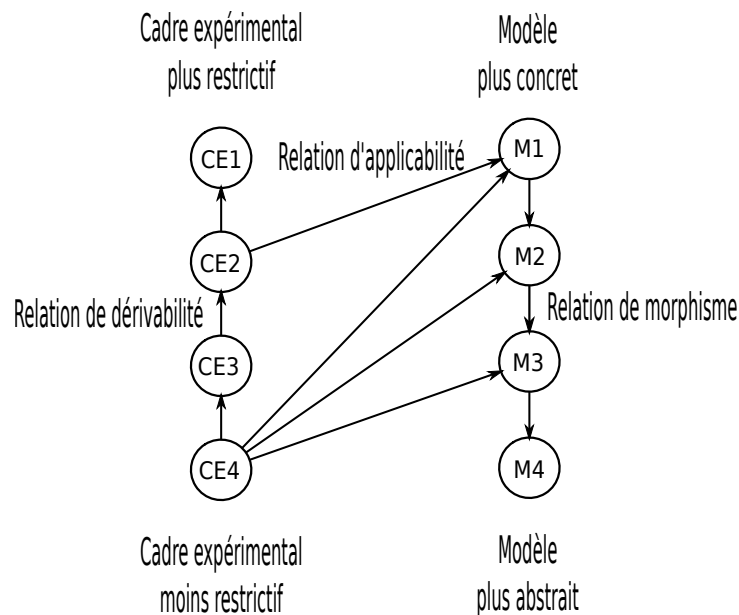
Cadre expérimental
plus restrictif

Modèle
plus concret

CE1

Relation d'applicabilité

M1

CE2

M2

Relation de dérivabilité

Relation de morphisme

CE3

M3

CE4

M4

Cadre expérimental
moins restrictif

Modèle
plus abstrait